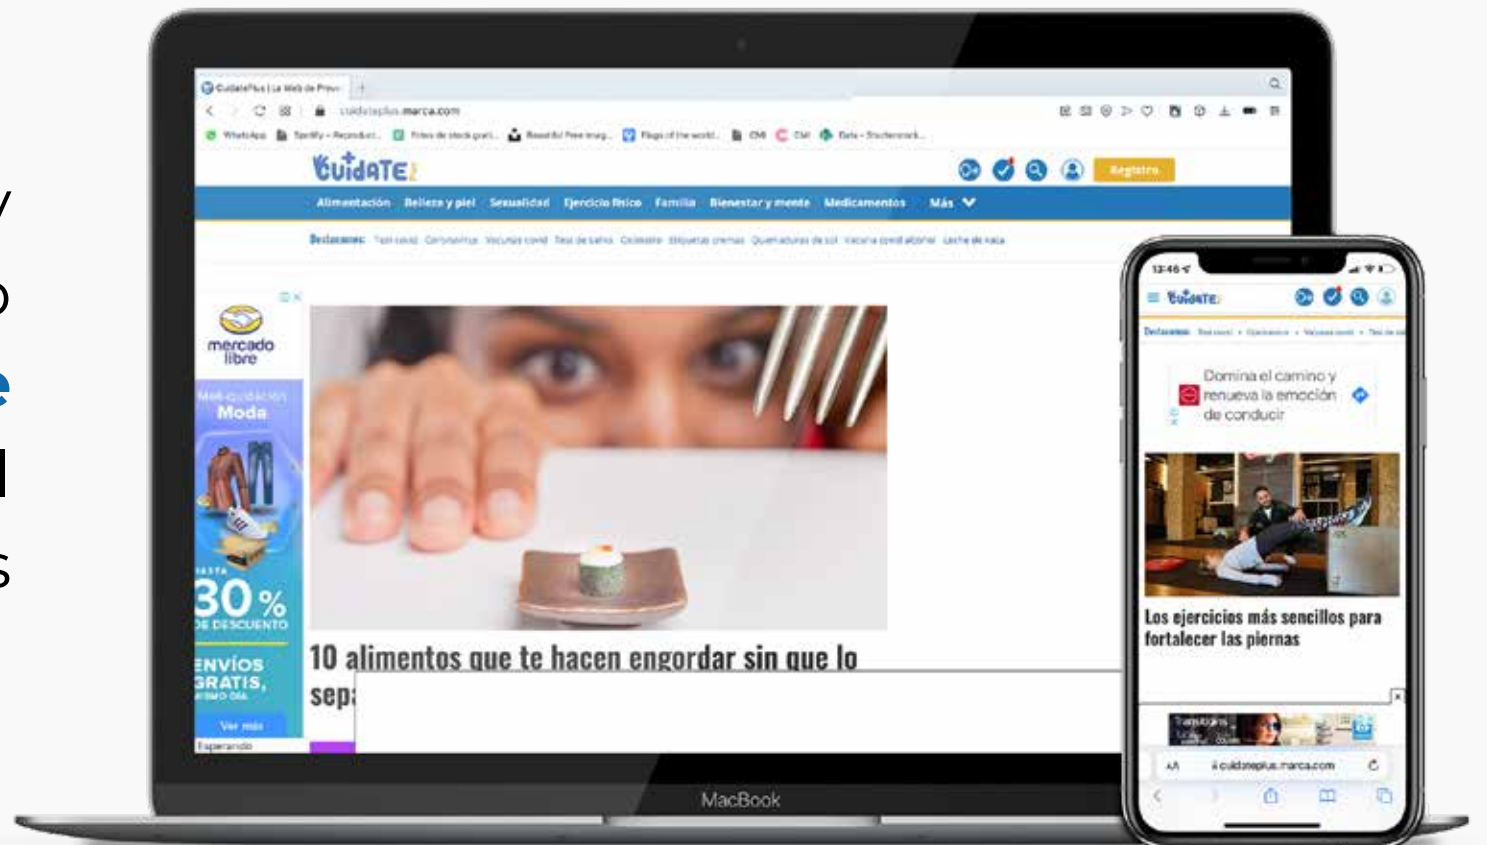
CuídatePlus | La Web de Preve

cuidateplus.marca.com

WhatsApp Spotify - Reproduct... Fotos de stock grat... Beautiful Free Imag... Flags of the world... CM CM Data - Shutterstock...

CuídaTE+

Registro

Alimentación Belleza y piel Sexualidad Ejercicio físico Familia Bienestar y mente Medicamentos Más

Destacamos: Test covid Coronavirus Vacunas covid Test de salud Colesterol Etiquetas cremas Quemaduras de sol Vacuna covid alcohol Leche de vaca

mercado libre

Moda

HASTA 30% DE DESCUENTO

ENVÍOS GRATIS,

Ver más

Esperando

10 alimentos que te hacen engordar sin que lo sep

MacBook

12:46

CuídaTE+

Destacamos: Test covid • Coronavirus • Vacunas covid • Test de sa

Domina el camino y renueva la emoción de conducir

Los ejercicios más sencillos para fortalecer las piernas

AA cuidateplus.marca.com